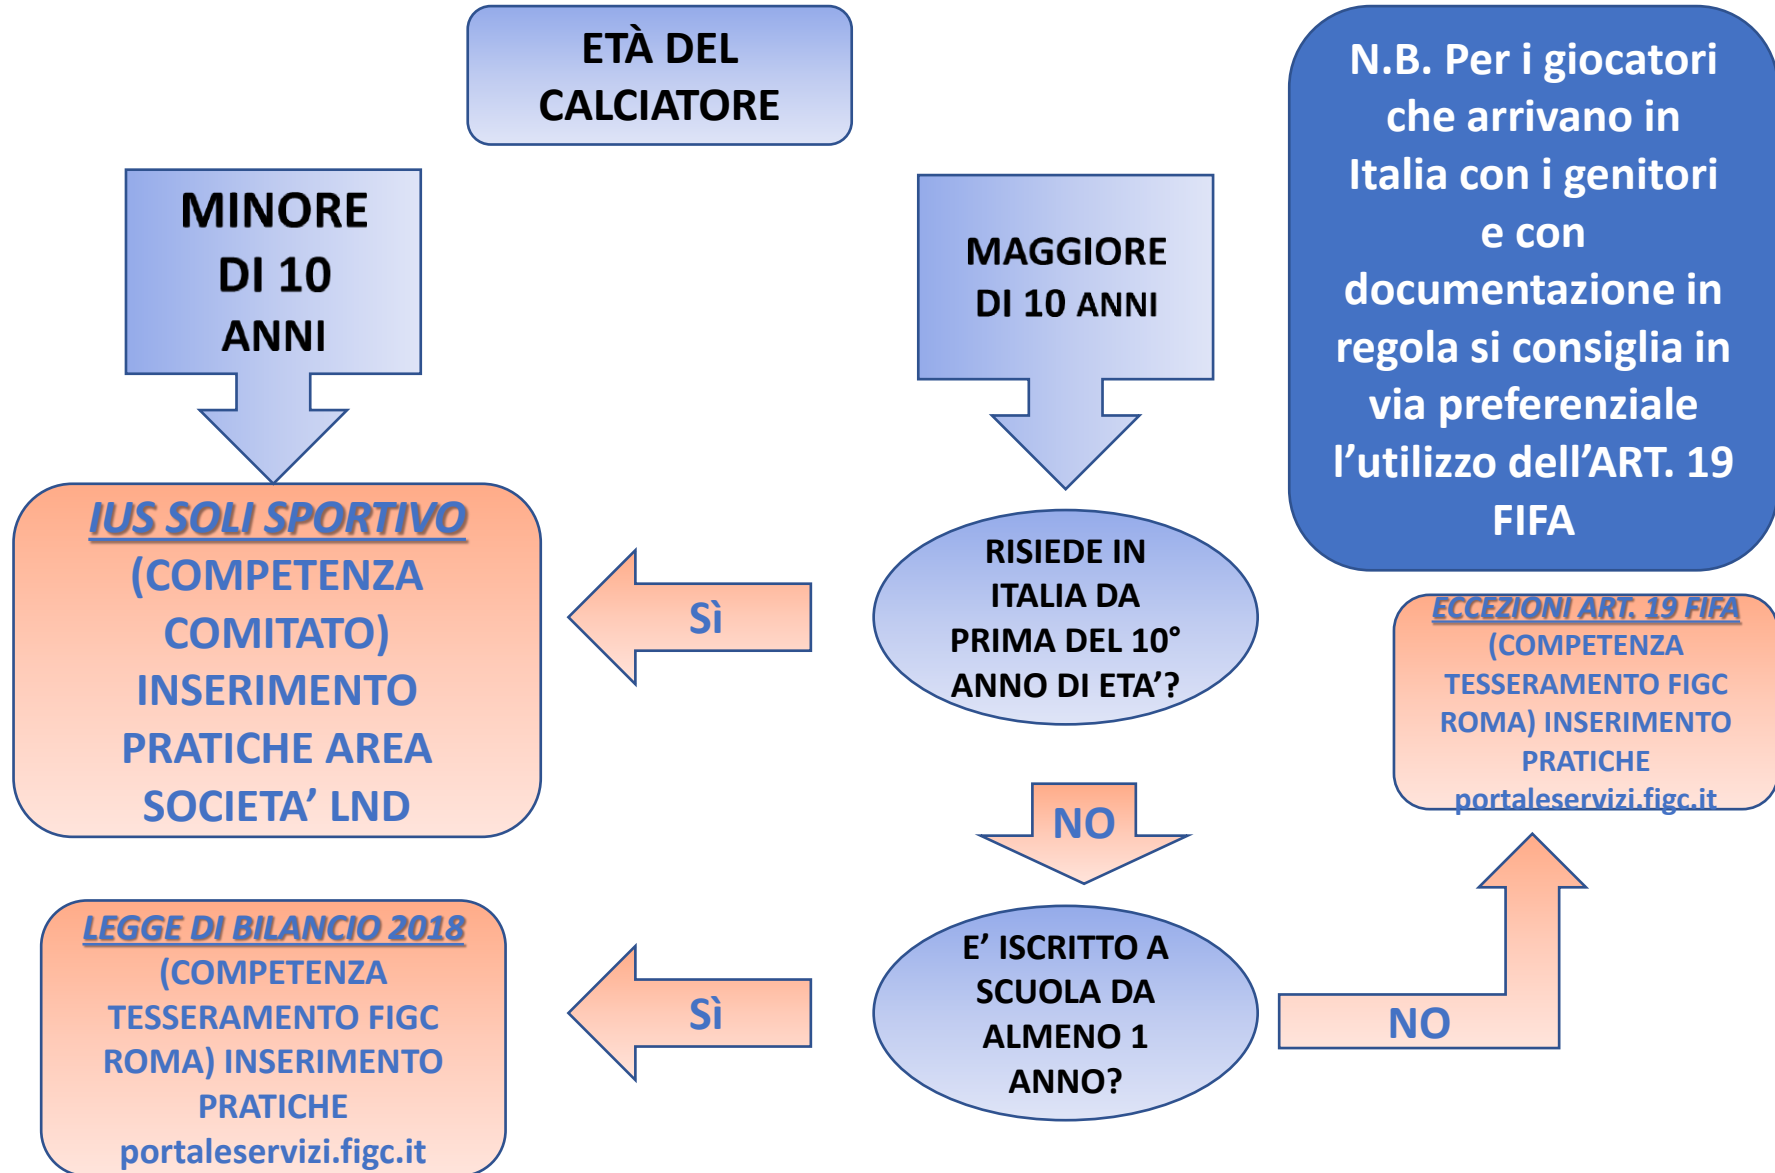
ETÀ DEL CALCIATORE

MINORE DI 10 ANNI

MAGGIORE DI 10 ANNI

N.B. Per i giocatori che arrivano in Italia con i genitori e con documentazione in regola si consiglia in via preferenziale l'utilizzo dell'ART. 19 FIFA

IUS SOLI SPORTIVO (COMPETENZA COMITATO) INSERIMENTO PRATICHE AREA SOCIETA' LND

Sì

RISIEDE IN ITALIA DA PRIMA DEL 10° ANNO DI ETA'?

ECCEZIONI ART. 19 FIFA (COMPETENZA TESSERAMENTO FIGC ROMA) INSERIMENTO PRATICHE portaleservizi.figc.it

NO

LEGGE DI BILANCIO 2018 (COMPETENZA TESSERAMENTO FIGC ROMA) INSERIMENTO PRATICHE portaleservizi.figc.it

Sì

E' ISCRITTO A SCUOLA DA ALMENO 1 ANNO?

NO